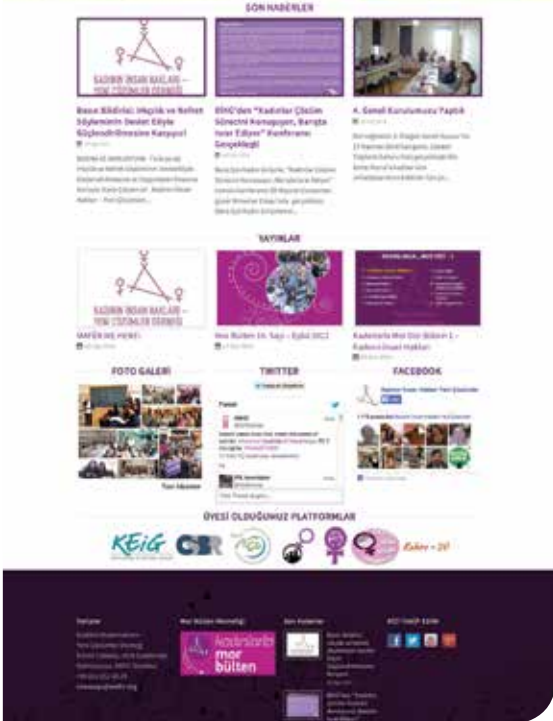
SON HABERLER

KADININ İNSAN HAKLARI – YENİ ÇÖZÜMLER DERNEĞİ

Basın Bildirisi: Nefret Söyleminin Devlet Eliyle Güçlendirilmesine Karşıyız!

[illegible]

EŞİG'den "Kadınlar Çözüm Sürecini Konuşuyor, Barışta Israr Ediyor" Konferansı Gerçekleşti

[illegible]

4. Genel Kurulumuzu Yaptık

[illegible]

YAYINLAR

KADININ İNSAN HAKLARI – YENİ ÇÖZÜMLER DERNEĞİ

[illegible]

Mor Bülten 14. Sayı – Eylül 2012

Kadınlarla Mor Dizi Bölüm 1 – Kadınların İnsan Hakları

FOTO GALERİ

Tüm Albümler

TWITTER

Tweets

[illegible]

FACEBOOK

Kadının İnsan Hakları Yeni Çözümler

ÜYESİ OLDUĞUMUZ PLATFORMLAR

KEiG

Kadın ∞ 20

İletişim

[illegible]

Mor Bülten Abonelği

kadınlarınmor bülten

Son Haberler

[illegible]

BİZİ TAKİP EDİN